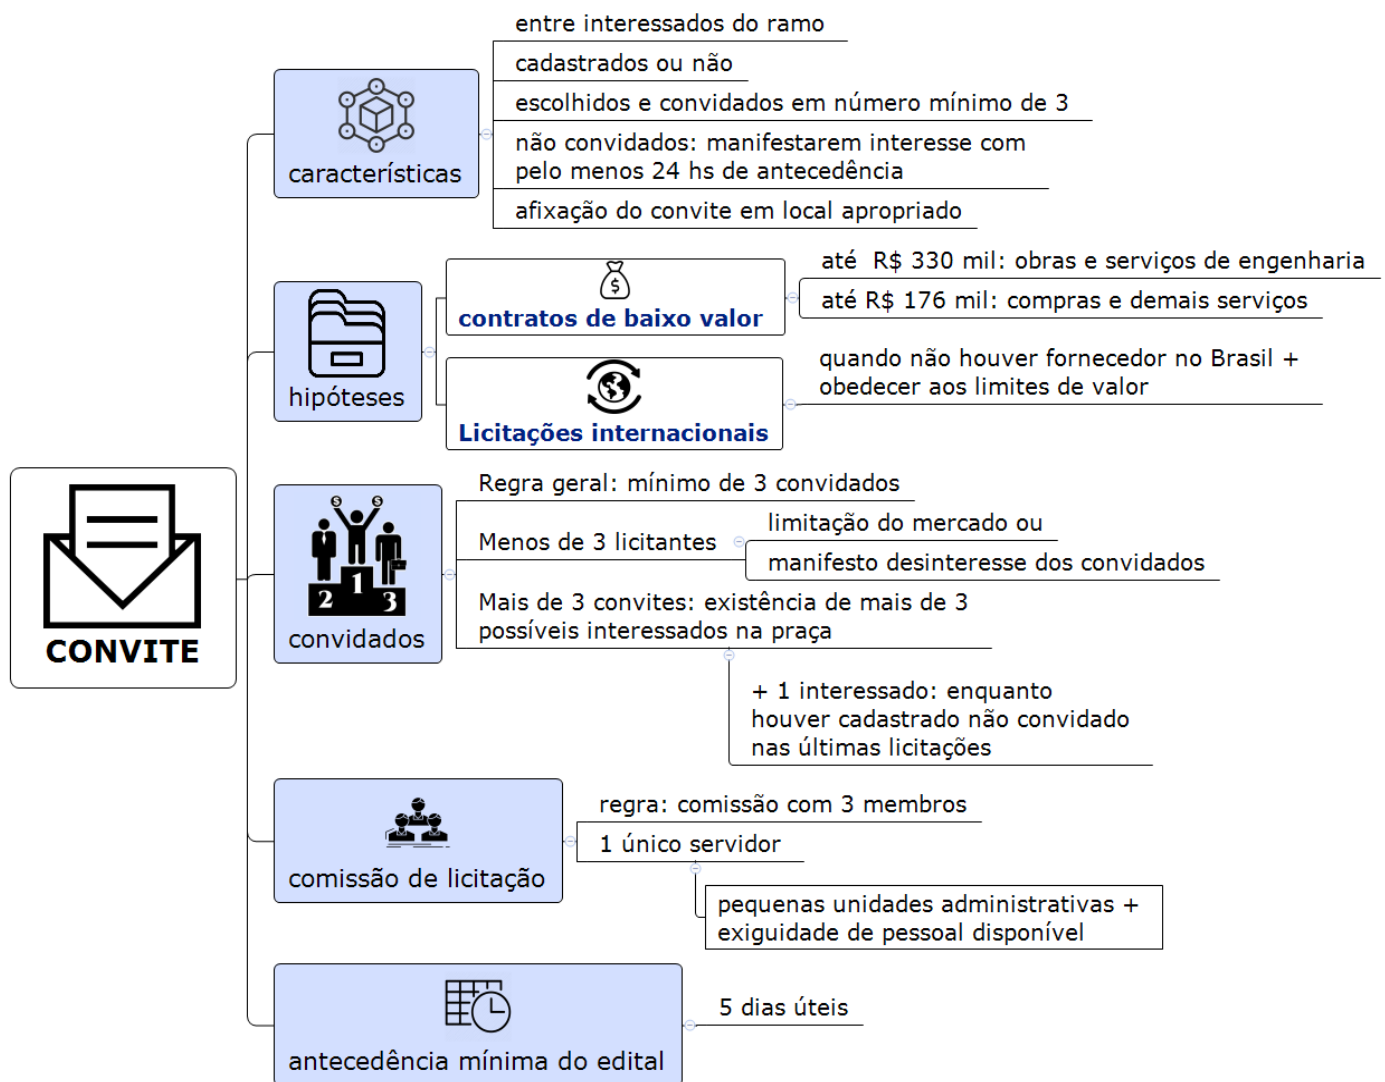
CONVITE

características

entre interessados do ramo

cadastrados ou não

escolhidos e convidados em número mínimo de 3

não convidados: manifestarem interesse com pelo menos 24 hs de antecedência

afixação do convite em local apropriado

hipóteses

contratos de baixo valor

até R$ 330 mil: obras e serviços de engenharia

até R$ 176 mil: compras e demais serviços

Licitações internacionais

quando não houver fornecedor no Brasil + obedecer aos limites de valor

convidados

Regra geral: mínimo de 3 convidados

Menos de 3 licitantes

limitação do mercado ou

manifesto desinteresse dos convidados

Mais de 3 convites: existência de mais de 3 possíveis interessados na praça

+ 1 interessado: enquanto houver cadastrado não convidado nas últimas licitações

comissão de licitação

regra: comissão com 3 membros

1 único servidor

pequenas unidades administrativas + exiguidade de pessoal disponível

antecedência mínima do edital

5 dias úteis